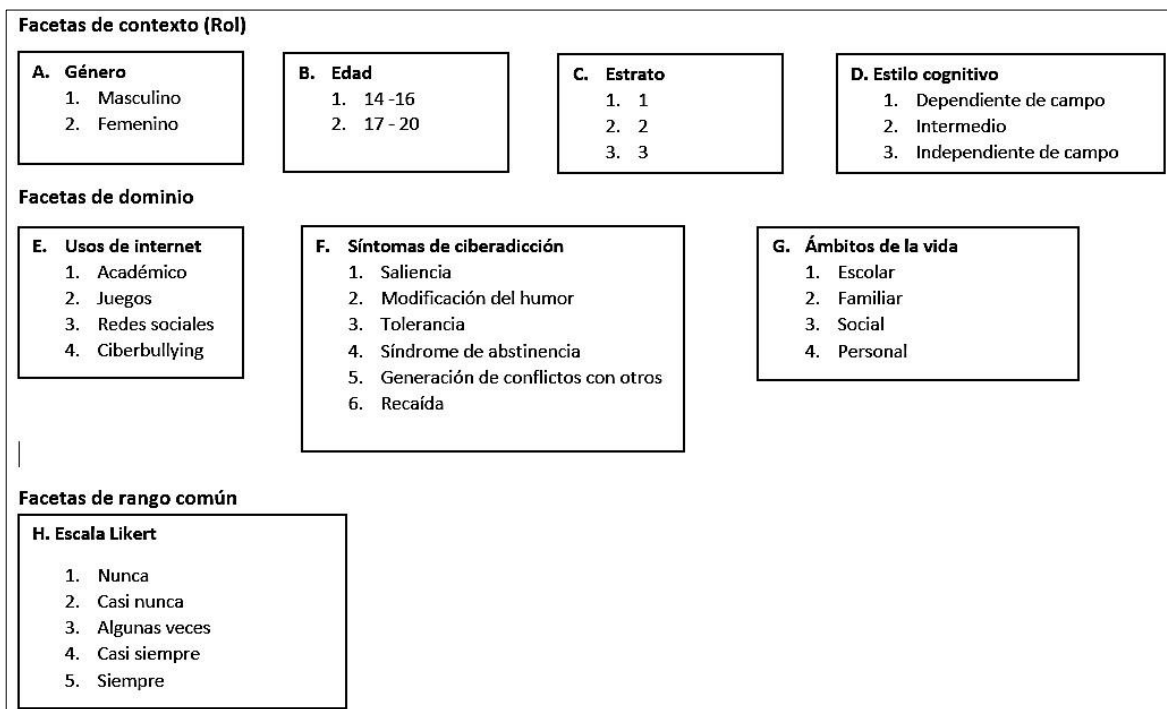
Facetas de contexto (Rol)

A. Género
1. Masculino
2. Femenino

B. Edad
1. 14 -16
2. 17 - 20

C. Estrato
1. 1
2. 2
3. 3

D. Estilo cognitivo
1. Dependiente de campo
2. Intermedio
3. Independiente de campo

Facetas de dominio

E. Usos de internet
1. Académico
2. Juegos
3. Redes sociales
4. Ciberbullying

F. Síntomas de ciberadicción
1. Saliencia
2. Modificación del humor
3. Tolerancia
4. Síndrome de abstinencia
5. Generación de conflictos con otros
6. Recaída

G. Ámbitos de la vida
1. Escolar
2. Familiar
3. Social
4. Personal

Facetas de rango común

H. Escala Likert
1. Nunca
2. Casi nunca
3. Algunas veces
4. Casi siempre
5. Siempre